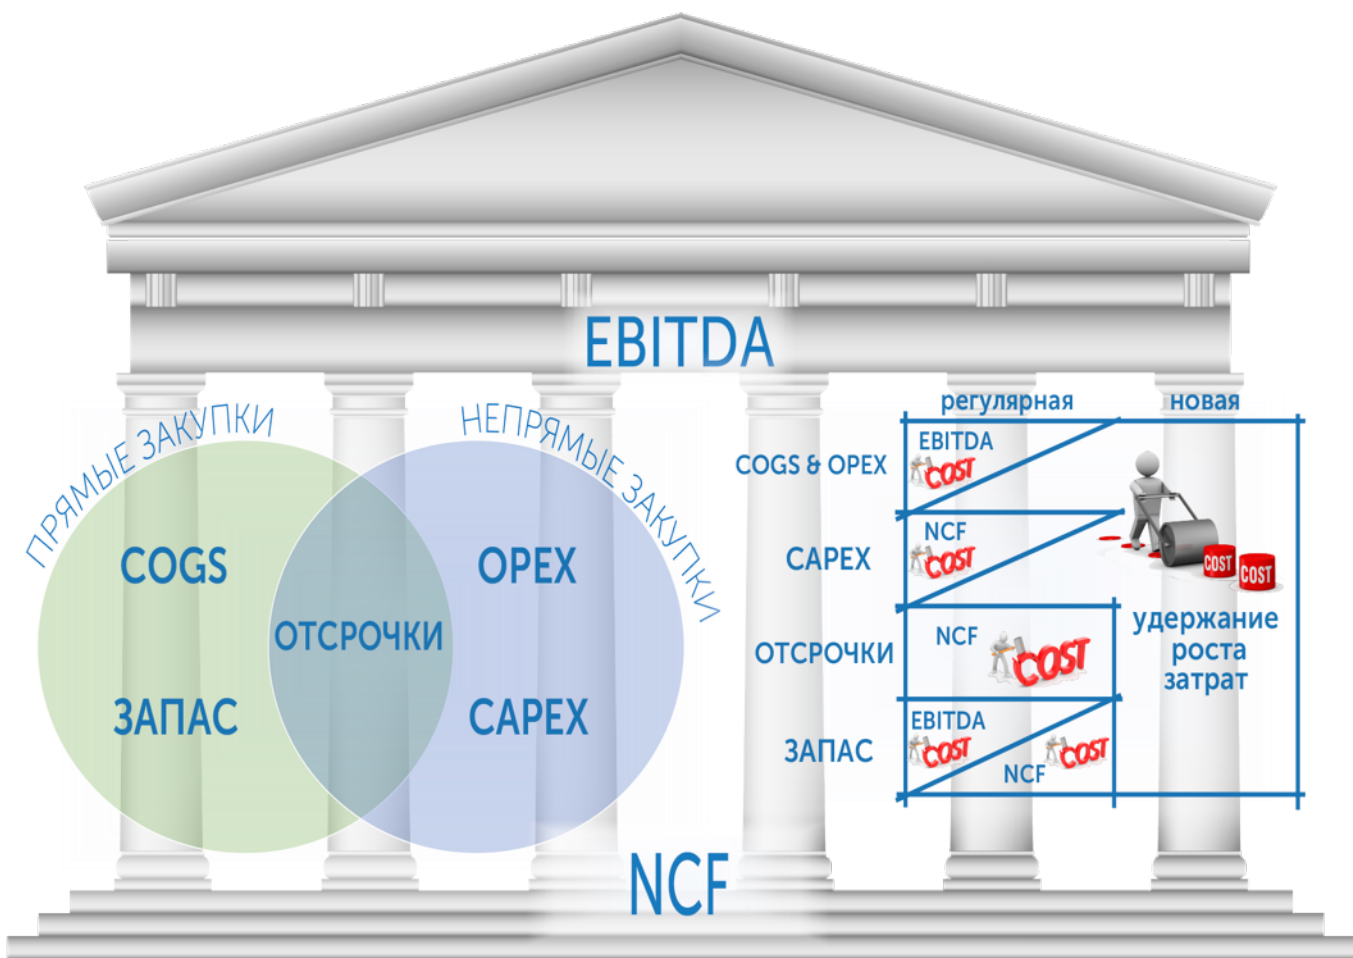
EBITDA

ПРЯМЫЕ ЗАКУПКИ

НЕПРЯМЫЕ ЗАКУПКИ

COGS

ОТСРОЧКИ

OPEX

ЗАПАС

CAPEX

регулярная

новая

COGS & OPEX

EBITDA

COST

CAPEX

NCF

COST

COST

COST

ОТСРОЧКИ

NCF

COST

удержание роста затрат

ЗАПАС

EBITDA

COST

NCF

COST

NCF